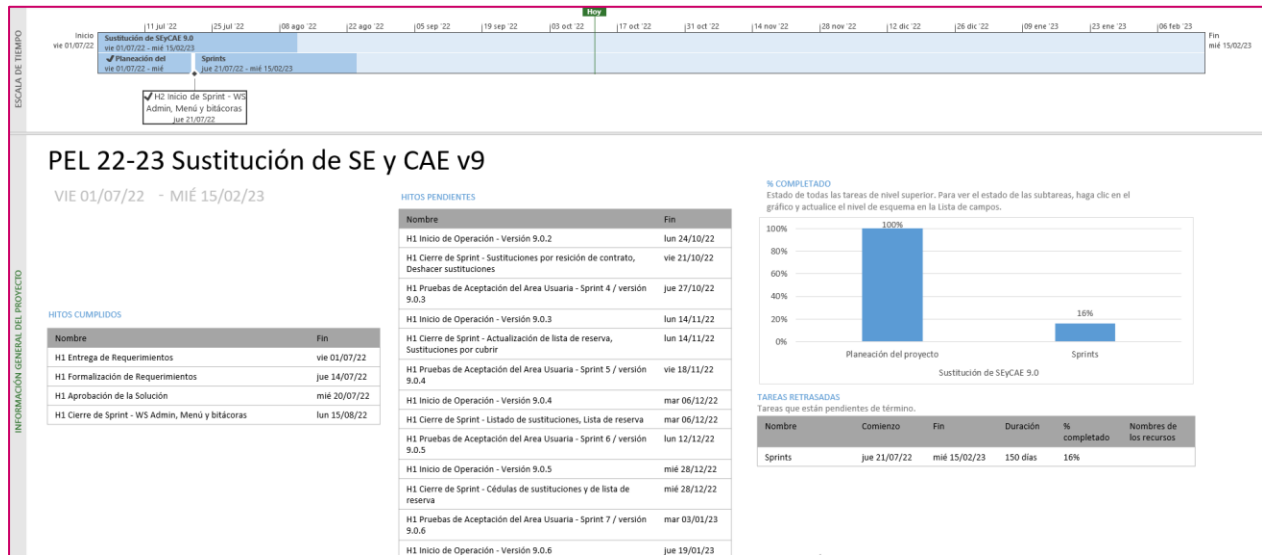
ESCALA DE TIEMPO

Hoy

11 jul '22 | 25 jul '22 | 08 ago '22 | 22 ago '22 | 05 sep '22 | 19 sep '22 | 03 oct '22 | 17 oct '22 | 31 oct '22 | 14 nov '22 | 28 nov '22 | 12 dic '22 | 26 dic '22 | 09 ene '23 | 23 ene '23 | 06 feb '23

Inicio
vie 01/07/22

Sustitución de SEyCAE 9.0
vie 01/07/22 - mié 15/02/23

Planeación del
vie 01/07/22 - mié

Sprints
jue 21/07/22 - mié 15/02/23

Fin
mié 15/02/23

H2 Inicio de Sprint - WS Admin, Menú y bitácoras
jue 21/07/22

INFORMACIÓN GENERAL DEL PROYECTO

PEL 22-23 Sustitución de SE y CAE v9

VIE 01/07/22 - MIÉ 15/02/23

HITOS CUMPLIDOS

| Nombre | Fin |
|---|---|
| H1 Entrega de Requerimientos | vie 01/07/22 |
| H1 Formalización de Requerimientos | jue 14/07/22 |
| H1 Aprobación de la Solución | mié 20/07/22 |
| H1 Cierre de Sprint - WS Admin, Menú y bitácoras | lun 15/08/22 |

HITOS PENDIENTES

| Nombre | Fin |
|---|---|
| H1 Inicio de Operación - Versión 9.0.2 | lun 24/10/22 |
| H1 Cierre de Sprint - Sustituciones por resición de contrato, Deshacer sustituciones | vie 21/10/22 |
| H1 Pruebas de Aceptación del Area Usuaria - Sprint 4 / versión 9.0.3 | jue 27/10/22 |
| H1 Inicio de Operación - Versión 9.0.3 | lun 14/11/22 |
| H1 Cierre de Sprint - Actualización de lista de reserva, Sustituciones por cubrir | lun 14/11/22 |
| H1 Pruebas de Aceptación del Area Usuaria - Sprint 5 / versión 9.0.4 | vie 18/11/22 |
| H1 Inicio de Operación - Versión 9.0.4 | mar 06/12/22 |
| H1 Cierre de Sprint - Listado de sustituciones, Lista de reserva | mar 06/12/22 |
| H1 Pruebas de Aceptación del Area Usuaria - Sprint 6 / versión 9.0.5 | lun 12/12/22 |
| H1 Inicio de Operación - Versión 9.0.5 | mié 28/12/22 |
| H1 Cierre de Sprint - Cédulas de sustituciones y de lista de reserva | mié 28/12/22 |
| H1 Pruebas de Aceptación del Area Usuaria - Sprint 7 / versión 9.0.6 | mar 03/01/23 |
| H1 Inicio de Operación - Versión 9.0.6 | jue 19/01/23 |

% COMPLETADO
Estado de todas las tareas de nivel superior. Para ver el estado de las subtareas, haga clic en el gráfico y actualice el nivel de esquema en la Lista de campos.

100%
80%
60%
40%
20%
0%
100%
16%
Planeación del proyecto
Sprints
Sustitución de SEyCAE 9.0

TAREAS RETRASADAS
Tareas que están pendientes de término.

| Nombre | Comienzo | Fin | Duración | % completado | Nombres de los recursos |
|---|---|---|---|---|---|
| Sprints | jue 21/07/22 | mié 15/02/23 | 150 días | 16% | |